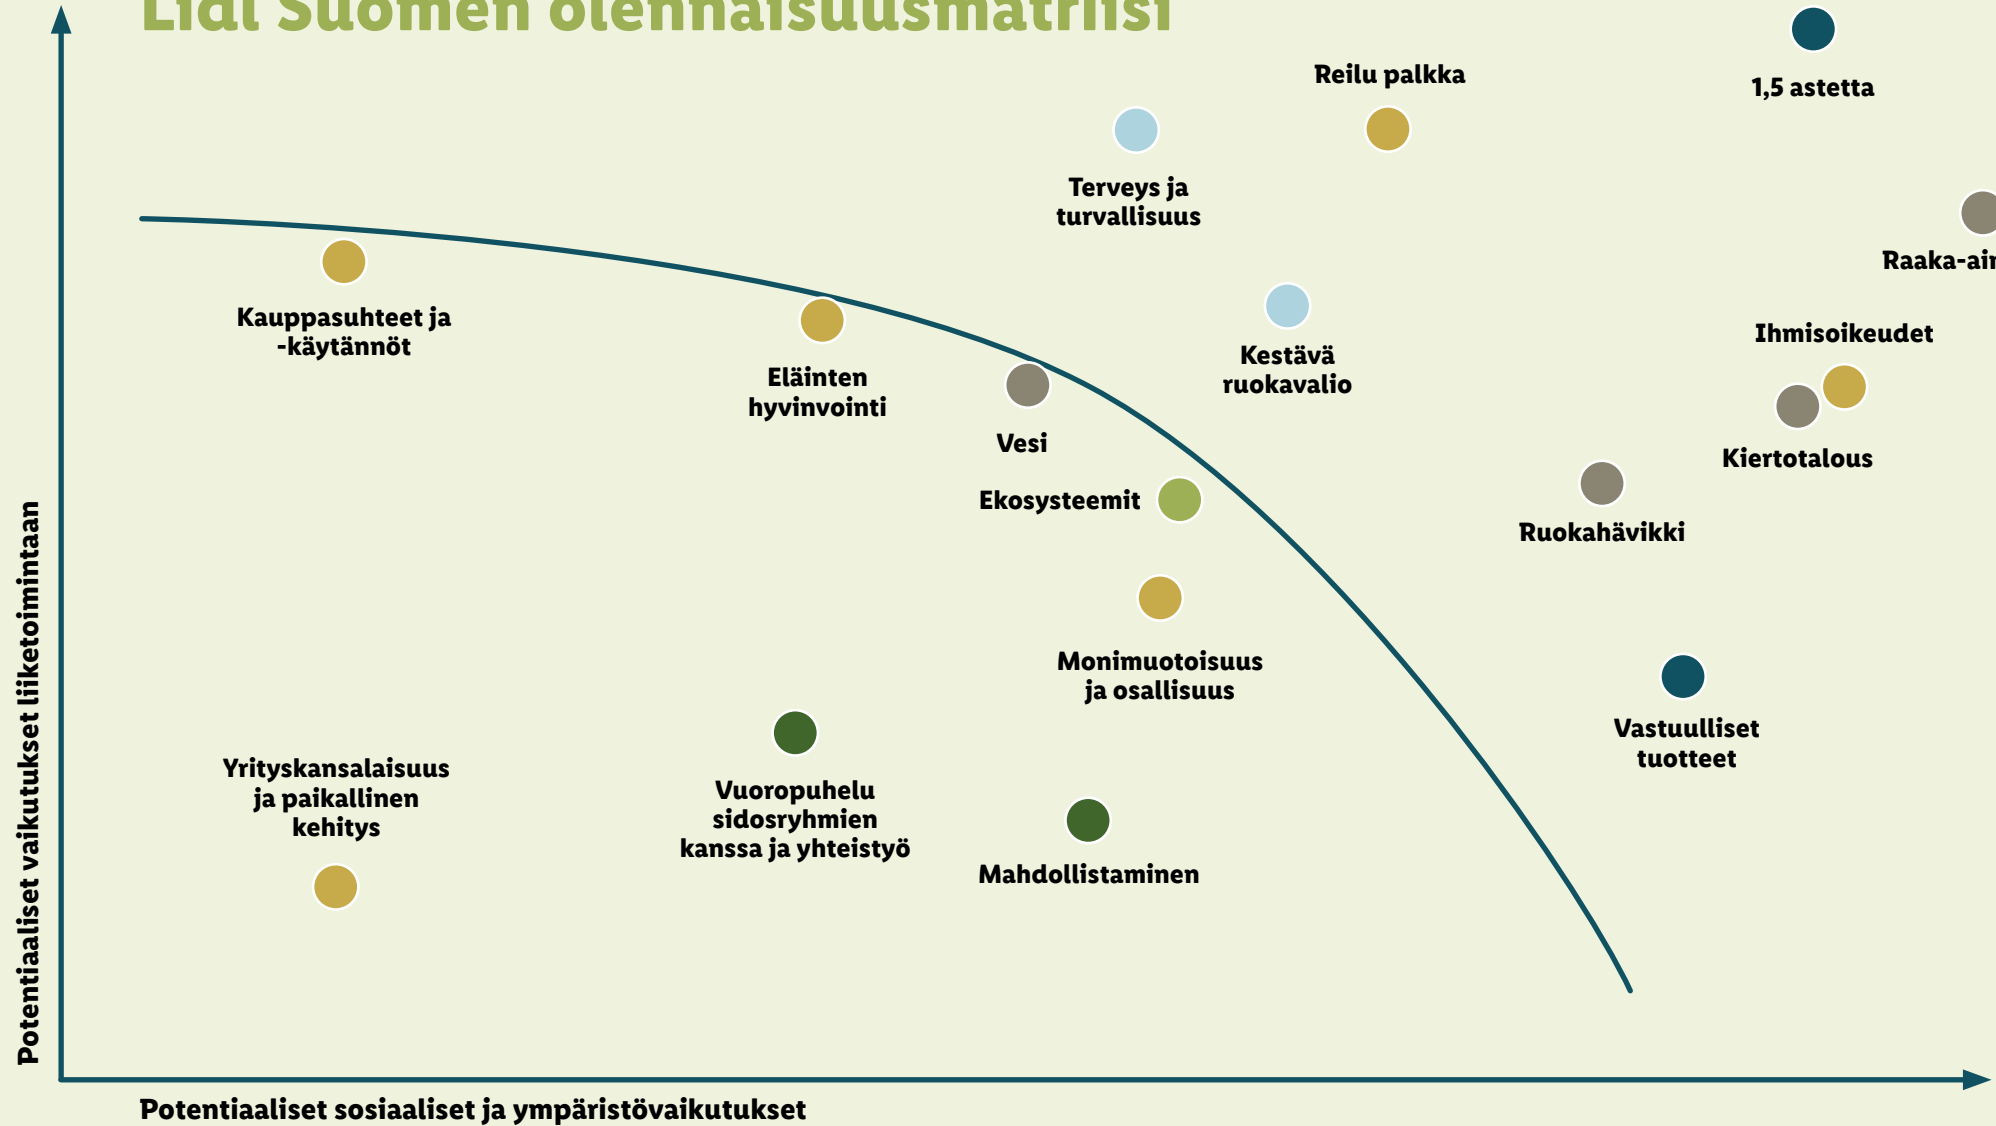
Lidl Suomen olennaisuusmatriisi

Reilu palkka

1,5 astetta

Terveys ja turvallisuus

Raaka-ai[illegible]

Kauppasuhteet ja -käytännöt

Kestävä ruokavalio

Ihmisoikeudet

Eläinten hyvinvointi

Vesi

Kiertotalous

Ekosysteemit

Ruokahävikki

Monimuotoisuus ja osallisuus

Vastuulliset tuotteet

Yrityskansalaisuus ja paikallinen kehitys

Vuoropuhelu sidosryhmien kanssa ja yhteistyö

Mahdollistaminen

Potentiaaliset vaikutukset liiketoimintaan

Potentiaaliset sosiaaliset ja ympäristövaikutukset